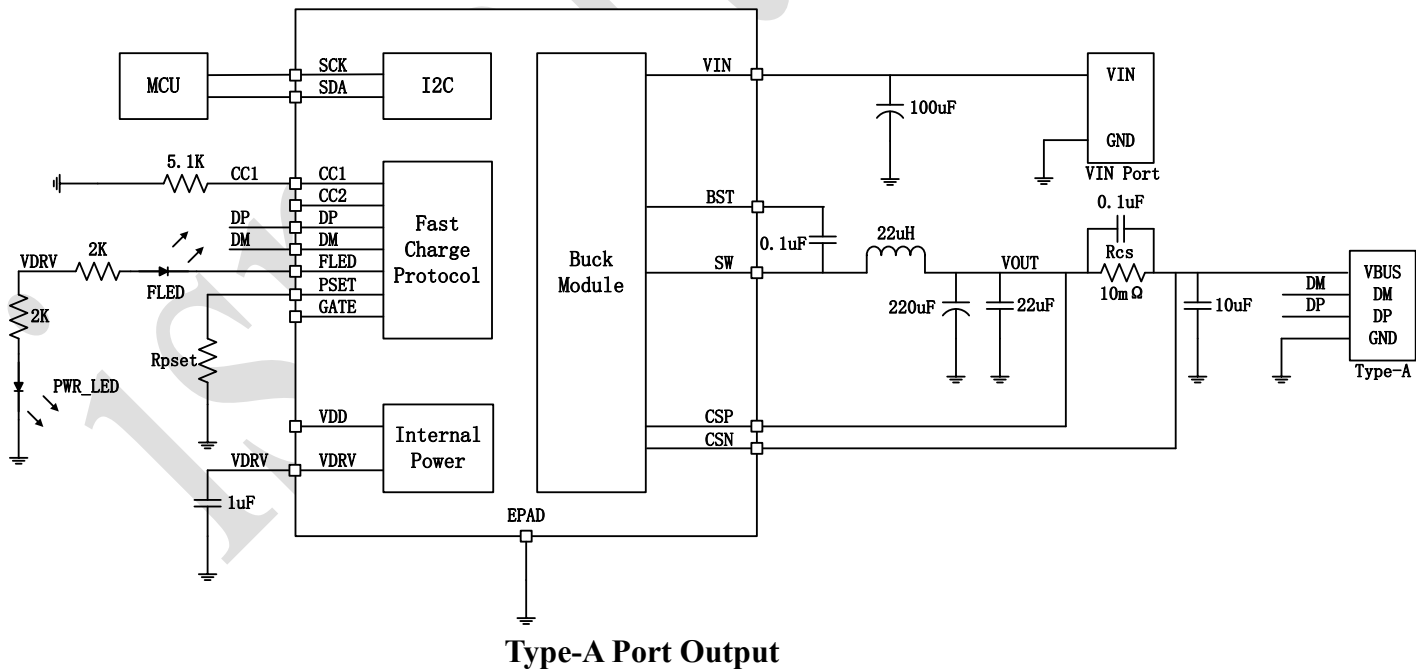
MCU
SCK
SDA
I2C
VIN
100uF
VIN
GND
VIN Port
5.1K
CC1
CC1
CC2
DP
DM
FLED
PSET
GATE
Fast Charge Protocol
DP
DM
VDRV
2K
FLED
2K
PWR_LED
Rpset
Buck Module
BST
SW
0.1uF
22uH
VOUT
0.1uF
Rcs
10mΩ
220uF
22uF
10uF
DM
DP
VBUS
DM
DP
GND
Type-A
VDD
Internal Power
VDRV
VDRV
1uF
CSP
CSN
EPAD

Type-A Port Output